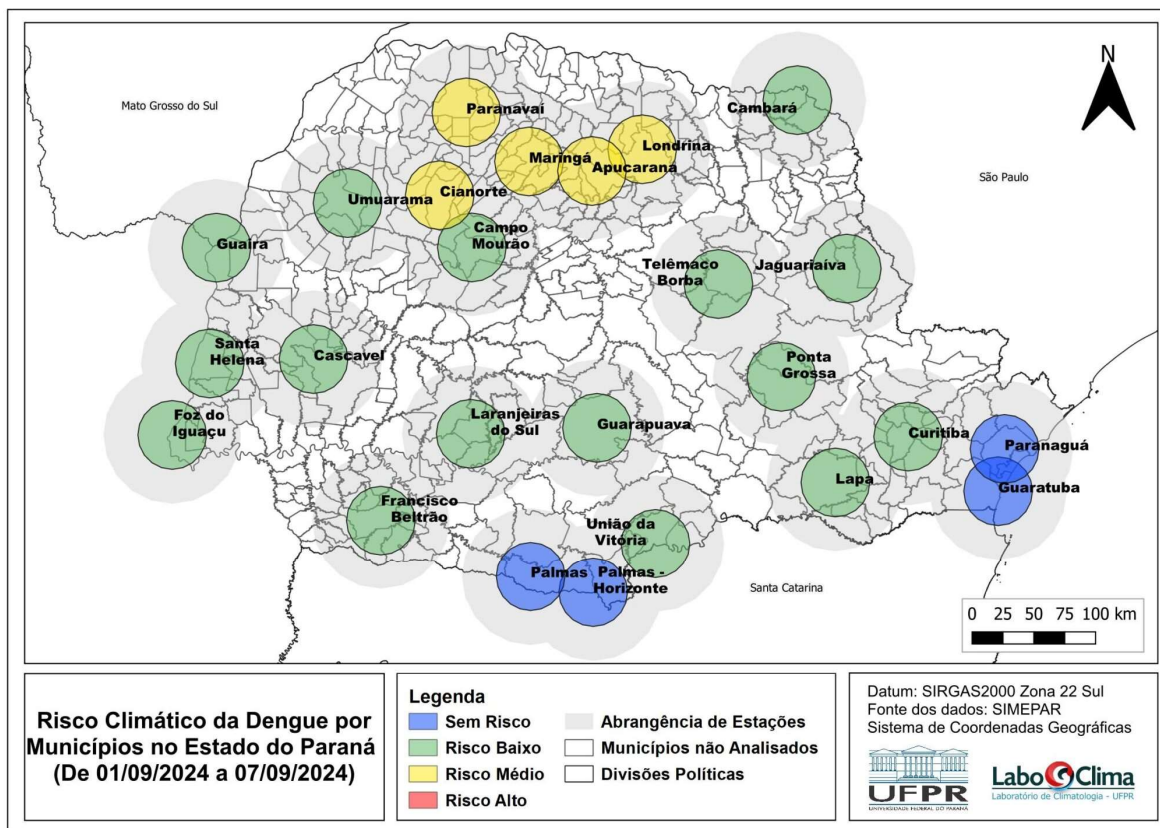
N

Mato Grosso do Sul

Paranavaí

Cambará

Londrina

Maringá

Apucarana

São Paulo

Cianorte

Umuarama

Campo Mourão

Guaíra

Telêmaco Borba

Jaguariaíva

Santa Helena

Cascavel

Ponta Grossa

Foz do Iguaçu

Laranjeiras do Sul

Guarapuava

Curitiba

Paranaguá

Lapa

Guaratuba

Francisco Beltrão

União da Vitória

Palmas

Palmas - Horizonte

Santa Catarina

0 25 50 75 100 km

Risco Climático da Dengue por Municípios no Estado do Paraná (De 01/09/2024 a 07/09/2024)

Legenda

Sem Risco

Risco Baixo

Risco Médio

Risco Alto

Abrangência de Estações

Municípios não Analisados

Divisões Políticas

Datum: SIRGAS2000 Zona 22 Sul
Fonte dos dados: SIMEPAR
Sistema de Coordenadas Geográficas

UFPR
UNIVERSIDADE FEDERAL DO PARANÁ

LaboClima
Laboratório de Climatologia - UFPR